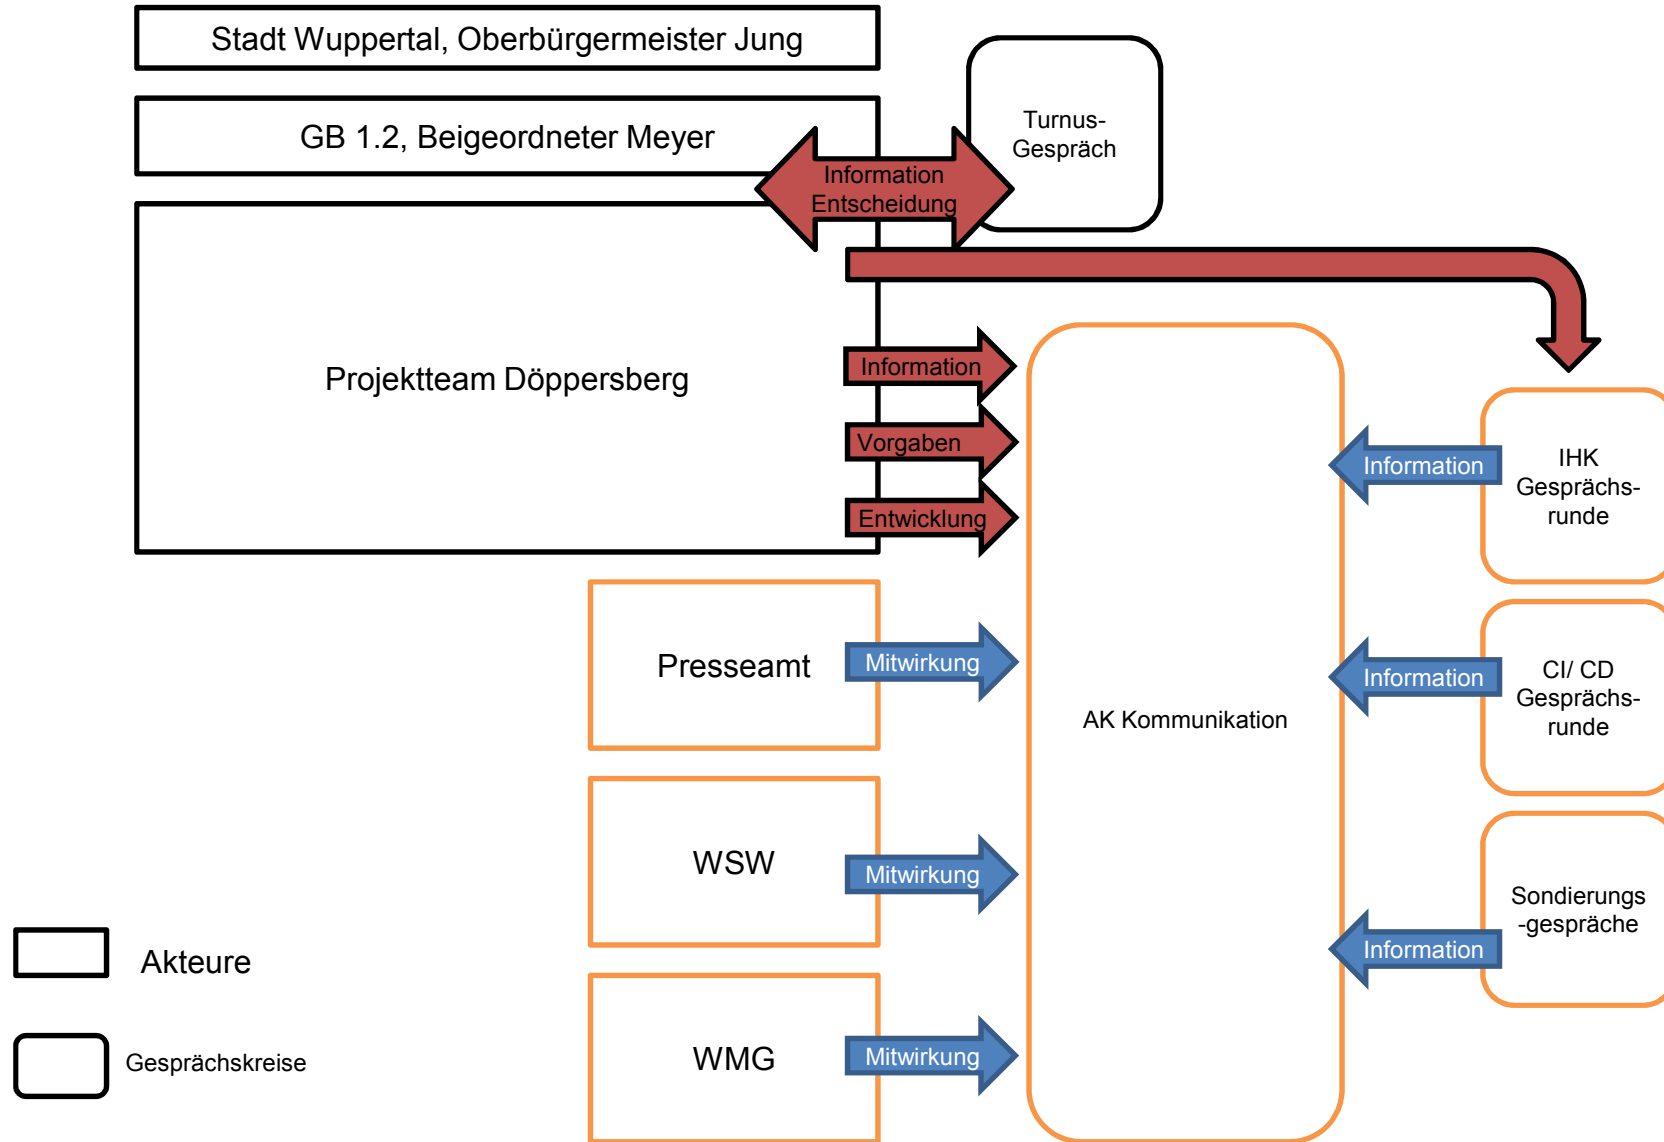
Stadt Wuppertal, Oberbürgermeister Jung

GB 1.2, Beigeordneter Meyer

Turnus-Gespräch

Information Entscheidung

Projektteam Döppersberg

Information

Vorgaben

Entwicklung

AK Kommunikation

Information

IHK Gesprächs-runde

Presseamt

Mitwirkung

Information

CI/ CD Gesprächs-runde

WSW

Mitwirkung

Sondierungs -gespräche

Information

Akteure

WMG

Mitwirkung

Gesprächskreise